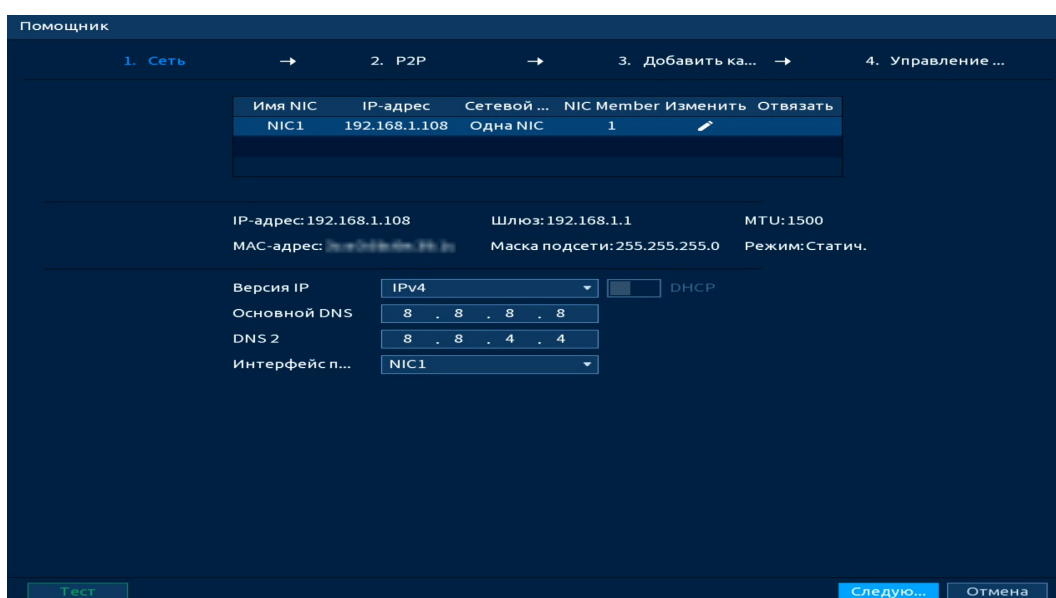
Помощник

1. Сеть → 2. P2P → 3. Добавить ка... → 4. Управление ...

| Имя NIC | IP-адрес | Сетевой ... | NIC Member | Изменить | Отвязать |
|---|---|---|---|---|---|
| NIC1 | 192.168.1.108 | Одна NIC | 1 | | |

IP-адрес: 192.168.1.108
Шлюз: 192.168.1.1
MTU: 1500
MAC-адрес: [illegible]
Маска подсети: 255.255.255.0
Режим: Статич.

Версия IP IPv4 DHCP
Основной DNS 8 . 8 . 8 . 8
DNS 2 8 . 8 . 4 . 4
Интерфейс п... NIC1

Тест
Следую...
Отмена